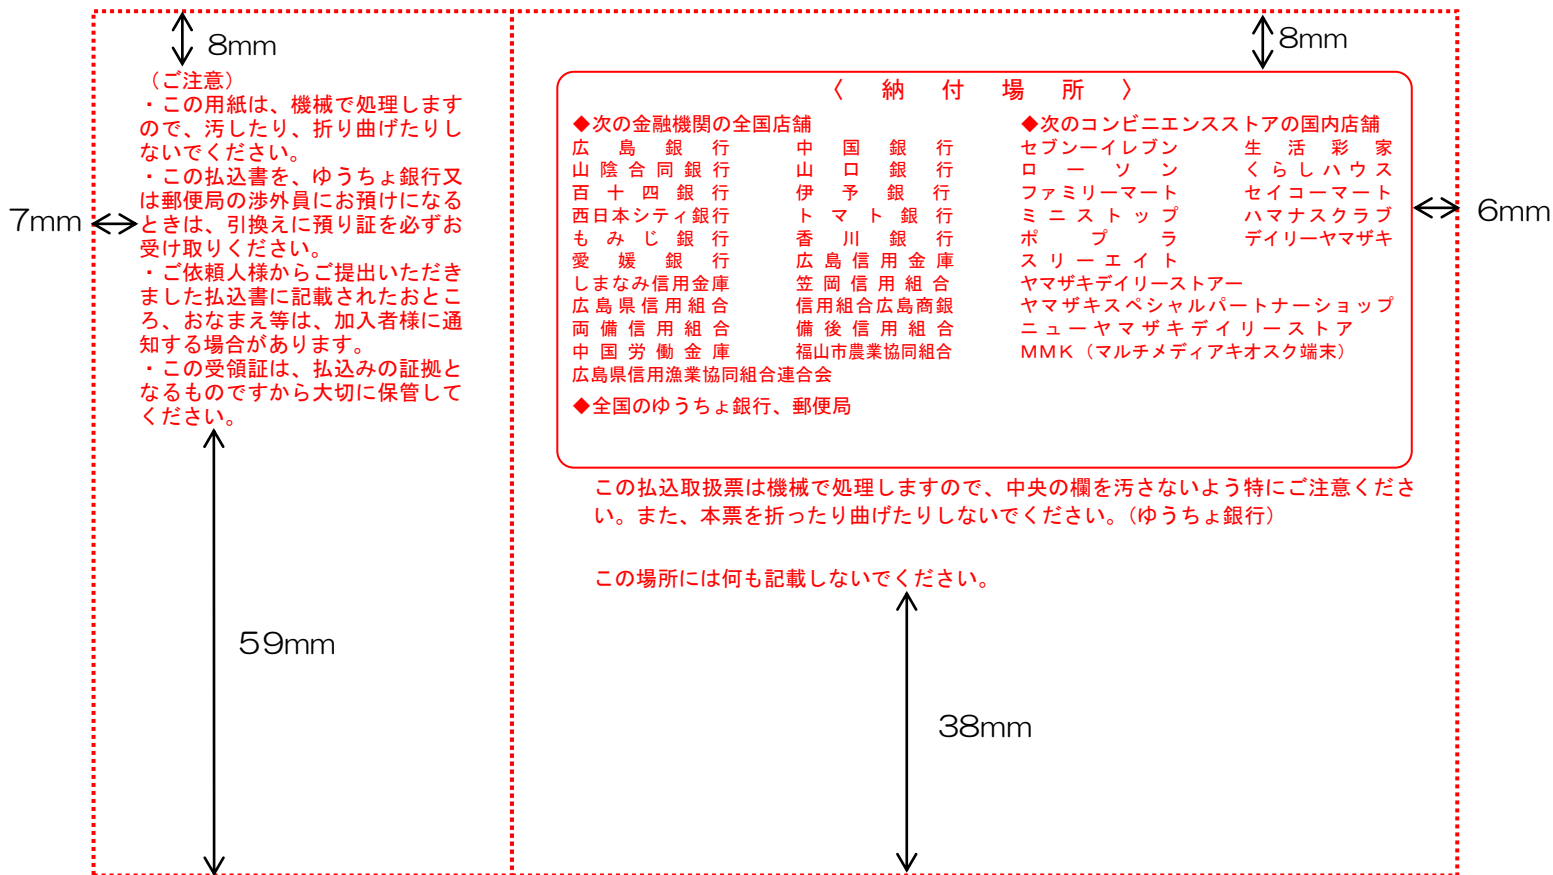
8mm

（ご注意）
・この用紙は、機械で処理しますので、汚したり、折り曲げたりしないでください。
・この払込書を、ゆうちょ銀行又は郵便局の渉外員にお預けになるときは、引換えに預り証を必ずお受け取りください。
・ご依頼人様からご提出いただきました払込書に記載されたおところ、おなまえ等は、加入者様に通知する場合があります。
・この受領証は、払込みの証拠となるものですから大切に保管してください。

7mm

59mm

8mm

〈 納 付 場 所 〉

◆次の金融機関の全国店舗
広島銀行　中国銀行
山陰合同銀行　山口銀行
百十四銀行　伊予銀行
西日本シティ銀行　トマト銀行
もみじ銀行　香川銀行
愛媛銀行　広島信用金庫
しまなみ信用金庫　笠岡信用組合
広島県信用組合　信用組合広島商銀
両備信用組合　備後信用組合
中国労働金庫　福山市農業協同組合
広島県信用漁業協同組合連合会

◆全国のゆうちょ銀行、郵便局

◆次のコンビニエンスストアの国内店舗
セブンーイレブン　生活彩家
ローソン　くらしハウス
ファミリーマート　セイコーマート
ミニストップ　ハマナスクラブ
ポプラ　デイリーヤマザキ
スリーエイト
ヤマザキデイリーストアー
ヤマザキスペシャルパートナーショップ
ニューヤマザキデイリーストア
MMK（マルチメディアキオスク端末）

6mm

この払込取扱票は機械で処理しますので、中央の欄を汚さないよう特にご注意ください。また、本票を折ったり曲げたりしないでください。（ゆうちょ銀行）

この場所には何も記載しないでください。

38mm